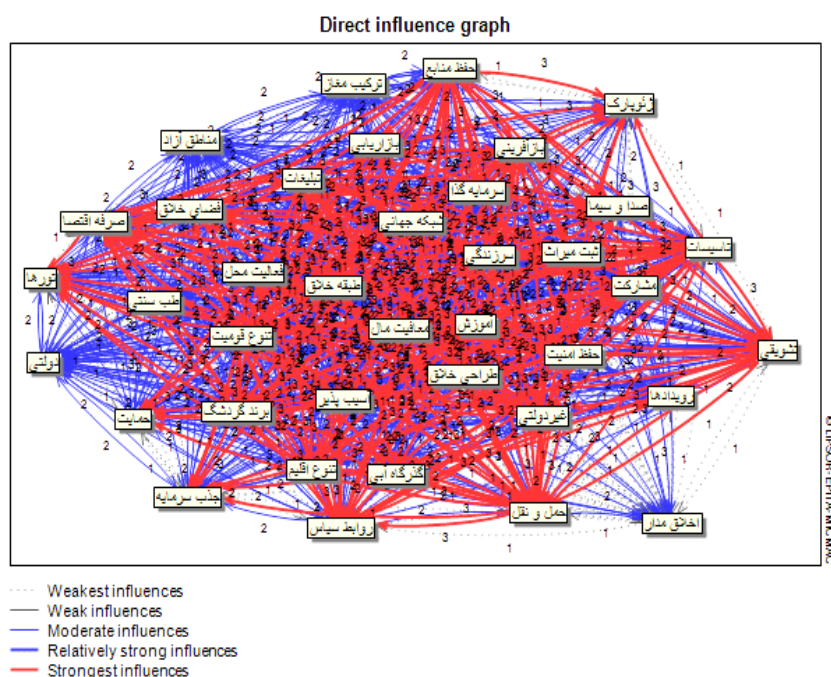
Direct influence graph

حفظ منابع
ترکیب مغاز
ژئوپارک
مناطق آزاد
بازاریابی
بازآفرینی
تبلیغات
سرمایه گذا
صدا و سیما
فضای خلاق
صرفه اقتصا
شبکه جهانی
تاسیسات
سرزندگی
ثبت میراث
فعالیت محل
تورها
طبقه خلاق
مشارکت
تنوع قومیت
بافت سنتی
آموزش
امنیت مال
تشویق
دولتی
حفظ امنیت
طراحی خلاق
رویدادها
حمایت
برند گردشگ
سیب پذیر
غیردولتی
تنوع اقلیم
کارگاه آبی
جذب سرمایه
حمل و نقل
اخلاق مدار
روابط سیاس

© LIPSOR-EPITA-MICMAC

Weakest influences
Weak influences
Moderate influences
Relatively strong influences
Strongest influences